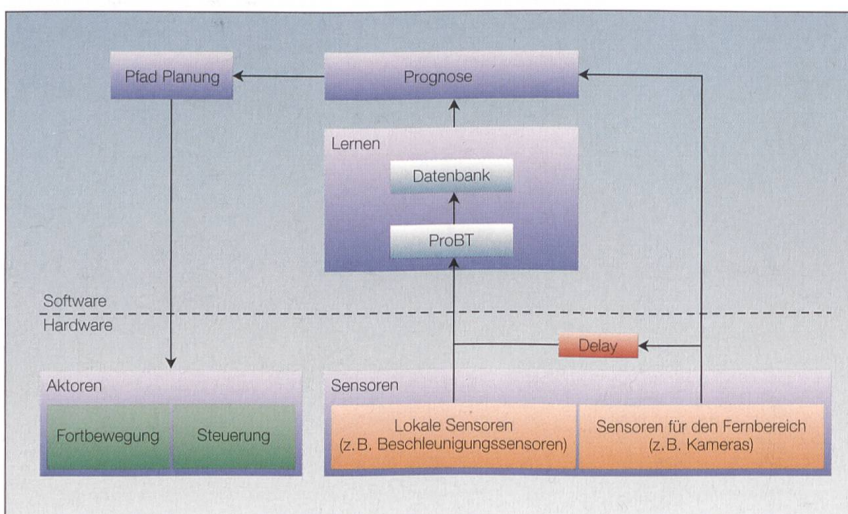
Pfad Planung

Prognose

Lernen

Datenbank

ProBT

Software

Hardware

Delay

Aktoren

Fortbewegung

Steuerung

Sensoren

Lokale Sensoren (z.B. Beschleunigungssensoren)

Sensoren für den Fernbereich (z.B. Kameras)